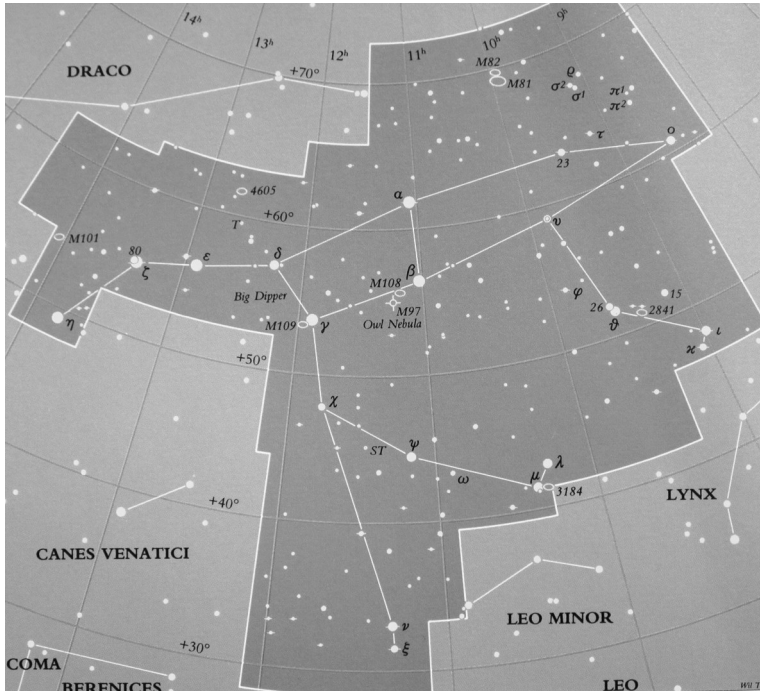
$14^h$
$13^h$
$12^h$
$11^h$
$10^h$
$9^h$
DRACO
+70°
M82
M81
$\rho$
$\sigma^2$
$\sigma^1$
$\pi^1$
$\pi^2$
$\tau$
o
23
4605
T
+60°
$\alpha$
$\upsilon$
M101
80
$\zeta$
$\varepsilon$
$\delta$
$\beta$
M108
Big Dipper
M97
Owl Nebula
M109
$\gamma$
$\eta$
$\varphi$
26
2841
15
$\vartheta$
$\iota$
$\varkappa$
+50°
$\chi$
ST
$\psi$
$\omega$
$\mu$
$\lambda$
3184
LYNX
+40°
CANES VENATICI
LEO MINOR
$\nu$
$\xi$
+30°
COMA
BERENICES
LEO
Wil T